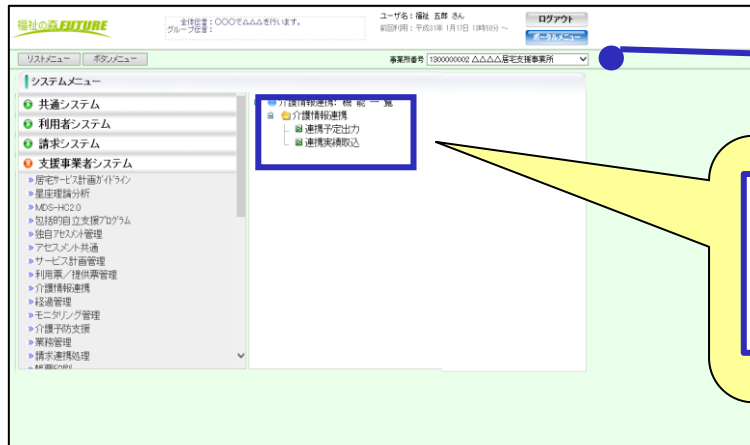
福祉の森FUTURE

全体伝言：○○○で△△△を行います。
グループ伝言：

ユーザ名：福祉 五郎 さん
前回利用：平成31年 1月17日 13時50分 ～

ログアウト

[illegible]

リストメニュー　ボタンメニュー

事業所番号 1300000002 △△△△居宅支援事業所

システムメニュー

共通システム
利用者システム
請求システム
支援事業者システム

» 居宅サービス計画ガイドライン
» 星座理論分析
» MDS-HC2.0
» 包括的自立支援プログラム
» 独自アセスメント管理
» アセスメント共通
» サービス計画管理
» 利用票／提供票管理
» 介護情報連携
» 経過管理
» モニタリング管理
» 介護予防支援
» 業務管理
» 請求連携処理
» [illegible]

介護情報連携: 機能一覧
介護情報連携
連携予定出力
連携実績取込